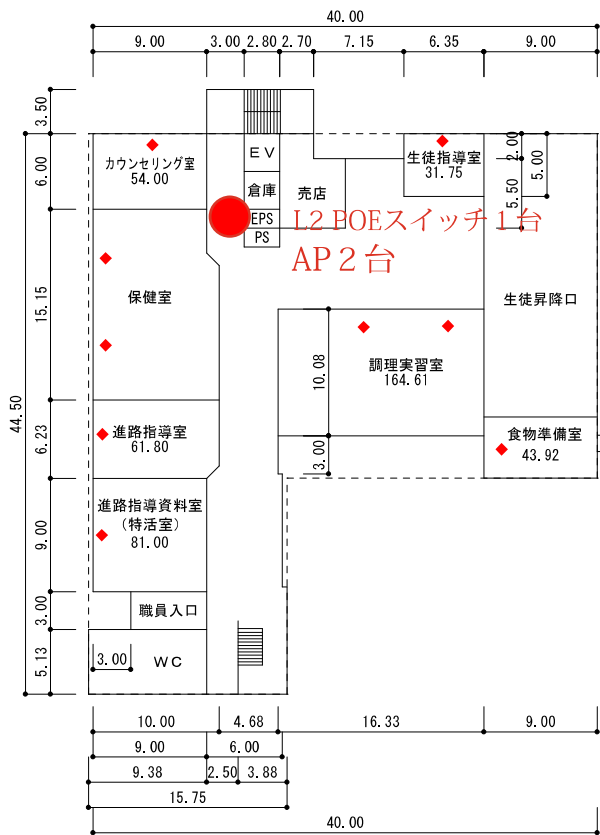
40.00

9.00　3.00　2.80　2.70　7.15　6.35　9.00

3.50
6.00
15.15
44.50
6.23
9.00
3.00
5.13

カウンセリング室
54.00

ＥＶ
倉庫
EPS
PS

売店

生徒指導室
31.75

2.00
5.50
5.00

L2 POEスイッチ１台
AP２台

保健室

生徒昇降口

調理実習室
164.61

10.08
3.00

進路指導室
61.80

食物準備室
43.92

進路指導資料室
（特活室）
81.00

職員入口

3.00
ＷＣ

10.00　4.68　16.33　9.00
9.00　6.00
9.38　2.50　3.88
15.75
40.00